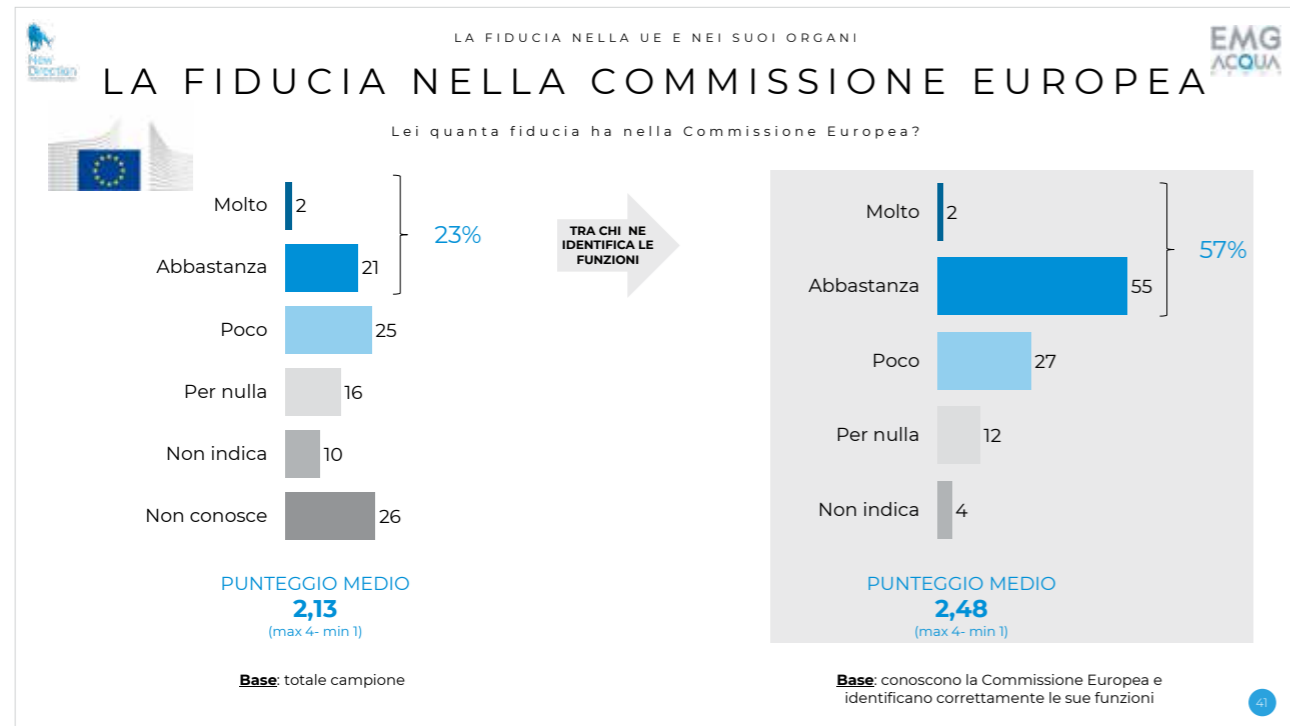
New Direction

LA FIDUCIA NELLA UE E NEI SUOI ORGANI

EMG ACQUA

LA FIDUCIA NELLA COMMISSIONE EUROPEA

Lei quanta fiducia ha nella Commissione Europea?

Molto 2
Abbastanza 21
Poco 25
Per nulla 16
Non indica 10
Non conosce 26

23%

TRA CHI NE IDENTIFICA LE FUNZIONI

Molto 2
Abbastanza 55
Poco 27
Per nulla 12
Non indica 4

57%

PUNTEGGIO MEDIO
2,13
(max 4- min 1)

PUNTEGGIO MEDIO
2,48
(max 4- min 1)

Base: totale campione

Base: conoscono la Commissione Europea e identificano correttamente le sue funzioni

41